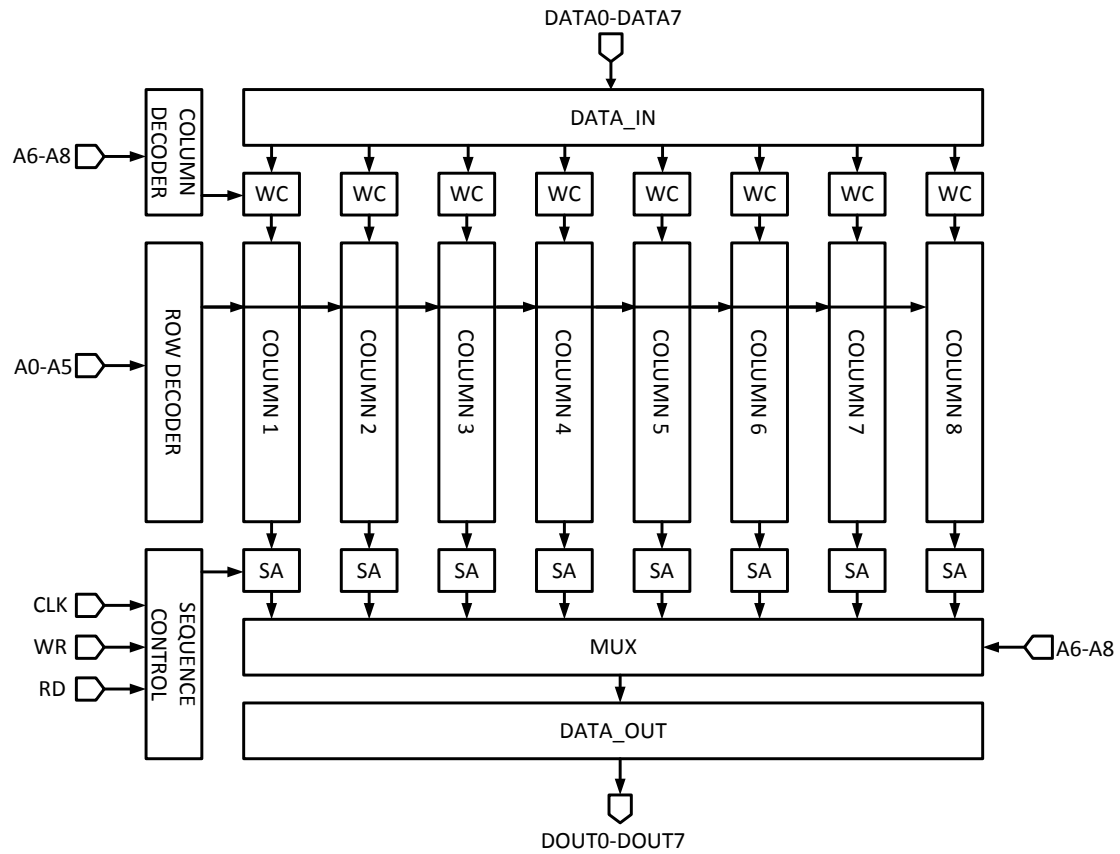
DATA0-DATA7

DATA_IN

A6-A8

COLUMN DECODER

WC WC WC WC WC WC WC WC

ROW DECODER

A0-A5

COLUMN 1
COLUMN 2
COLUMN 3
COLUMN 4
COLUMN 5
COLUMN 6
COLUMN 7
COLUMN 8

SA SA SA SA SA SA SA SA

CLK
WR
RD

SEQUENCE CONTROL

MUX

A6-A8

DATA_OUT

DOUT0-DOUT7